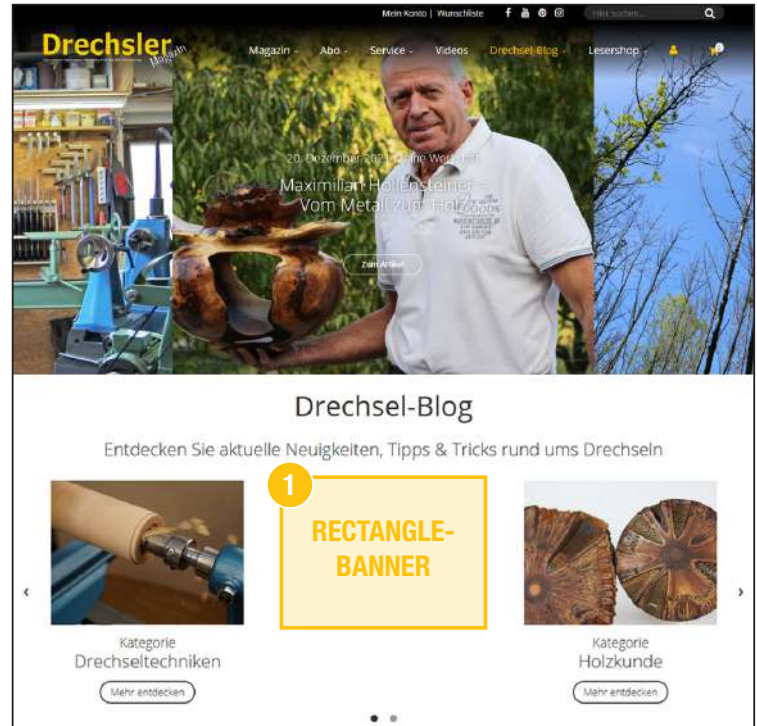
Mein Konto | Wunschliste

Hier suchen...

Drechsler Magazin

Magazin Abo Service Videos Drechsel-Blog Lesershop

20. Dezember 2021, Ohne Wertung

Maximilian Hollensteiner – Vom Metall zum Holz

Zum Artikel

Drechsel-Blog

Entdecken Sie aktuelle Neuigkeiten, Tipps & Tricks rund ums Drechseln

1

RECTANGLE-BANNER

‹

›

Kategorie
Drechseltechniken

Mehr entdecken

Kategorie
Holzkunde

Mehr entdecken